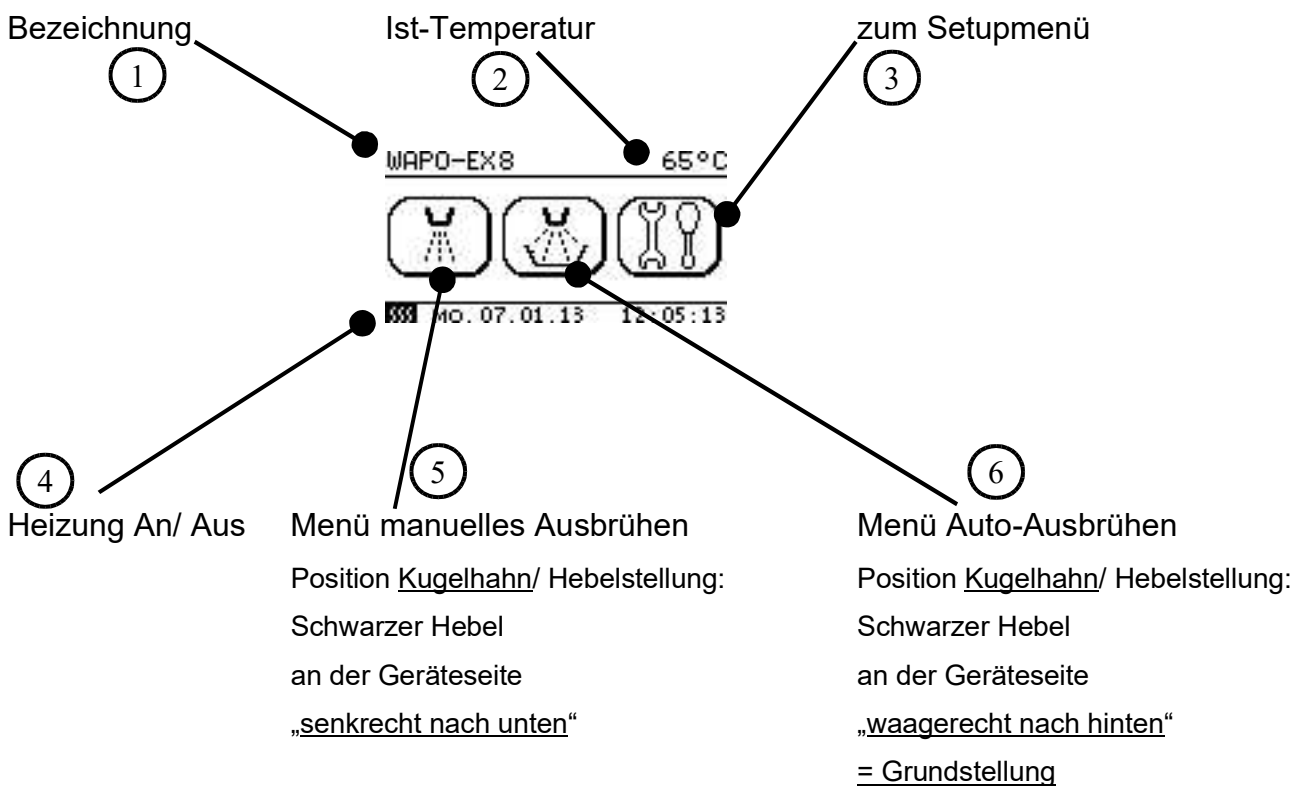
Bezeichnung
1
Ist-Temperatur
2
zum Setupmenü
3

WAPO-EX8 65°C

Mo. 07.01.13 12:05:13

4
Heizung An/ Aus

5
Menü manuelles Ausbrühen
Position Kugelhahn/ Hebelstellung:
Schwarzer Hebel
an der Geräteseite
„senkrecht nach unten“

6
Menü Auto-Ausbrühen
Position Kugelhahn/ Hebelstellung:
Schwarzer Hebel
an der Geräteseite
„waagerecht nach hinten“
= Grundstellung